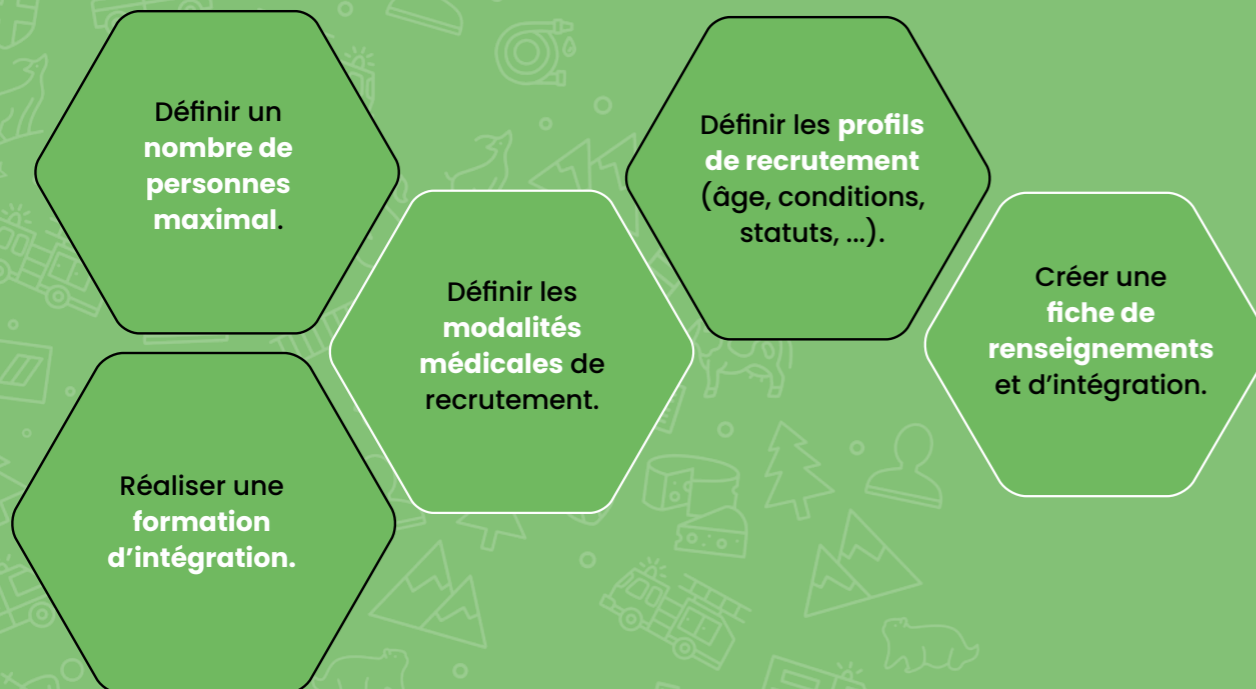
Définir un nombre de personnes maximal.

Définir les modalités médicales de recrutement.

Définir les profils de recrutement (âge, conditions, statuts, ...).

Créer une fiche de renseignements et d'intégration.

Réaliser une formation d'intégration.